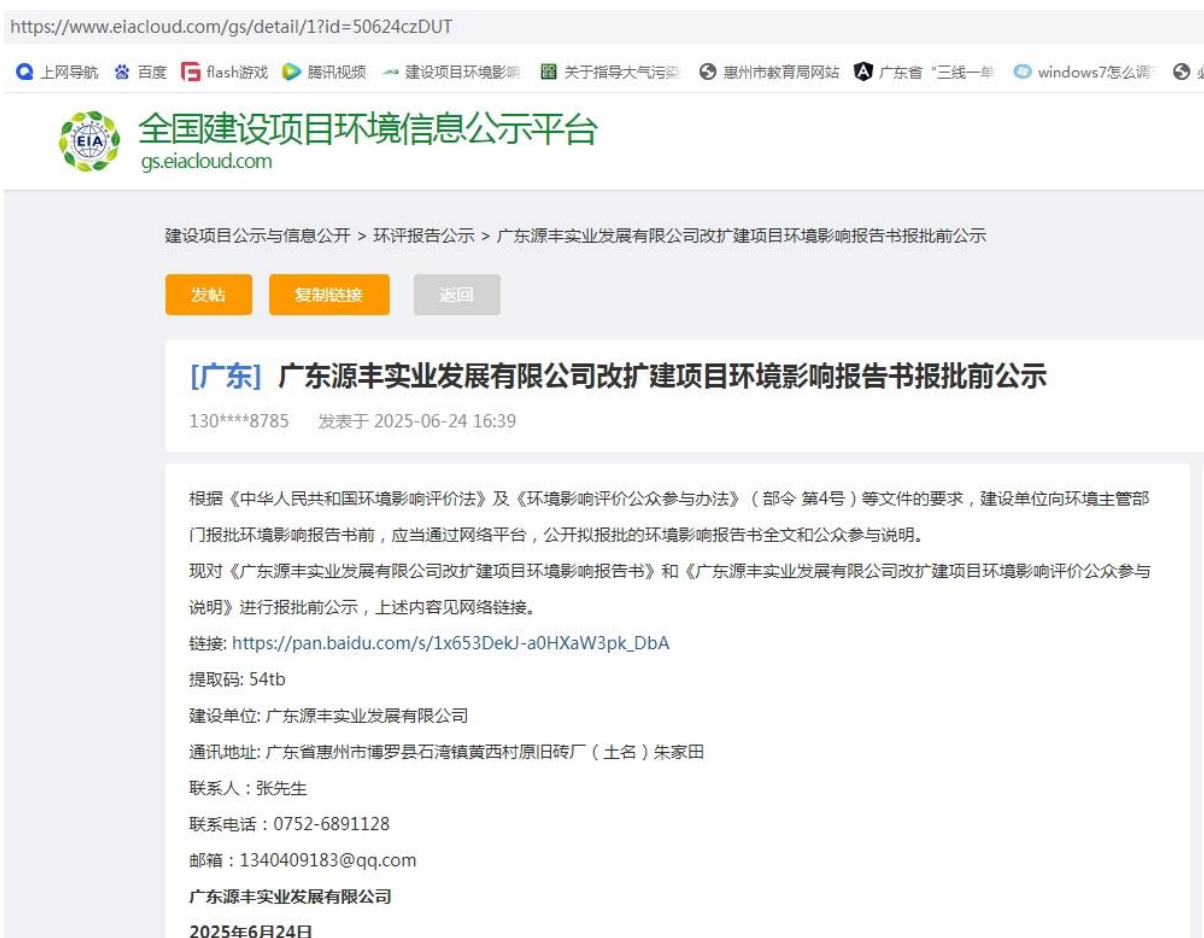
https://www.eiacloud.com/gs/detail/1?id=50624czDUT

上网导航 百度 flash游戏 腾讯视频 建设项目环境影响 关于指导大气污染 惠州市教育局网站 广东省"三线一单 windows7怎么调

EIA 全国建设项目环境信息公示平台
gs.eiacloud.com

建设项目公示与信息公开 > 环评报告公示 > 广东源丰实业发展有限公司改扩建项目环境影响报告书报批前公示

发帖 复制链接 返回

[广东] 广东源丰实业发展有限公司改扩建项目环境影响报告书报批前公示

130****8785 发表于 2025-06-24 16:39

根据《中华人民共和国环境影响评价法》及《环境影响评价公众参与办法》（部令 第4号）等文件的要求，建设单位向环境主管部门报批环境影响报告书前，应当通过网络平台，公开拟报批的环境影响报告书全文和公众参与说明。

现对《广东源丰实业发展有限公司改扩建项目环境影响报告书》和《广东源丰实业发展有限公司改扩建项目环境影响评价公众参与说明》进行报批前公示，上述内容见网络链接。

链接: https://pan.baidu.com/s/1x653DekJ-a0HXaW3pk_DbA

提取码: 54tb

建设单位: 广东源丰实业发展有限公司

通讯地址: 广东省惠州市博罗县石湾镇黄西村原旧砖厂（土名）朱家田

联系人：张先生

联系电话：0752-6891128

邮箱：1340409183@qq.com

广东源丰实业发展有限公司

2025年6月24日